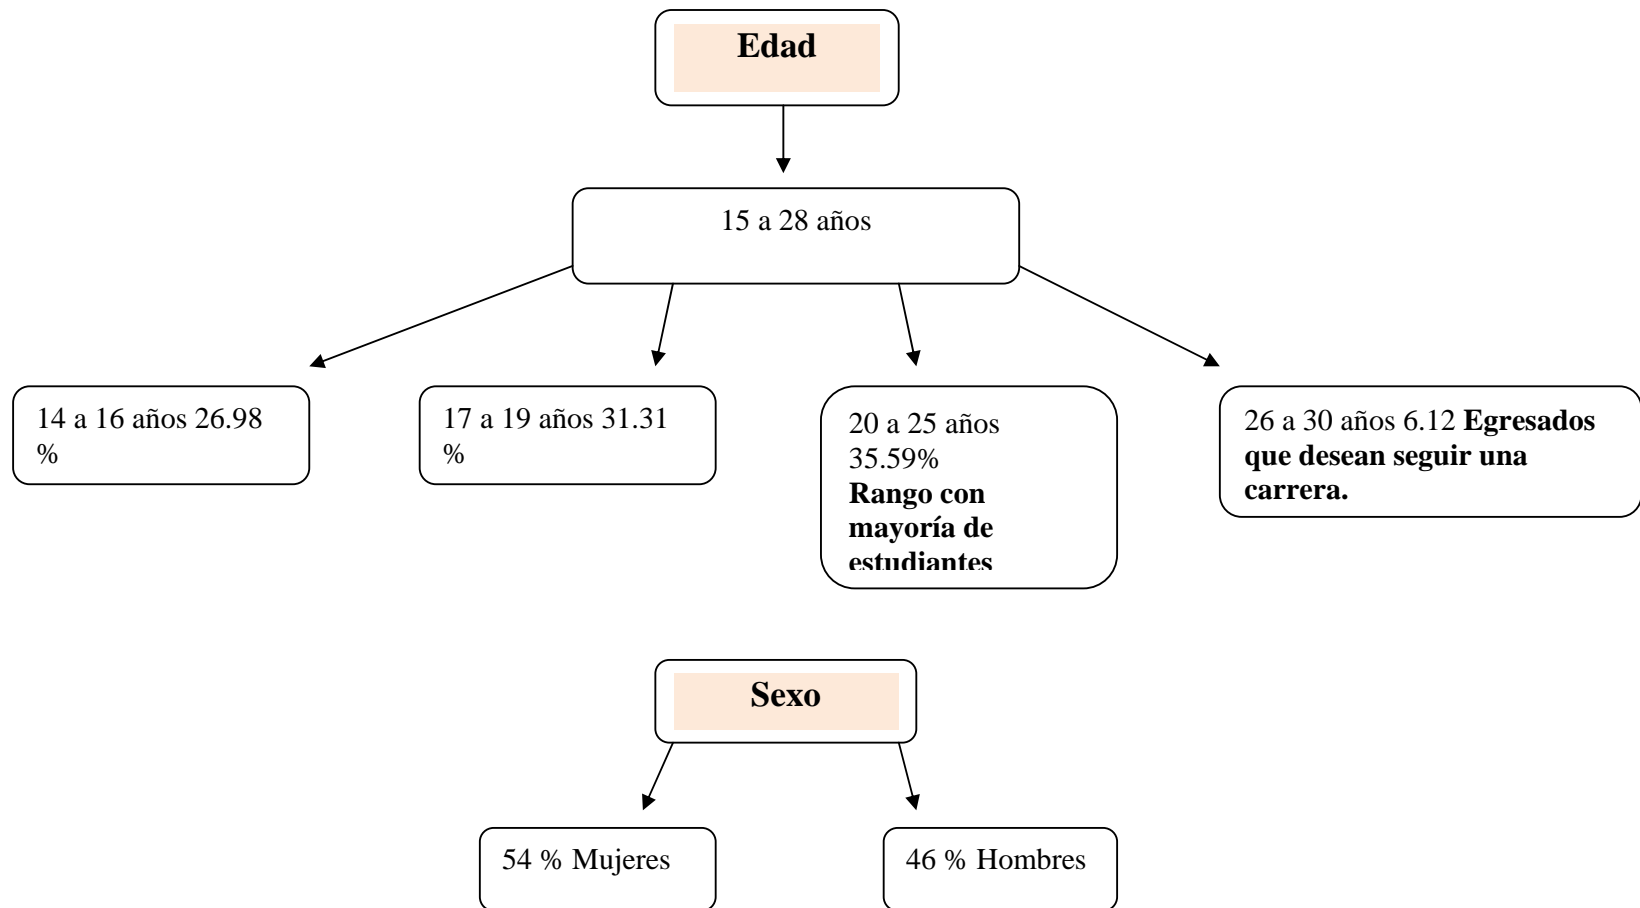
Edad

15 a 28 años

14 a 16 años 26.98 %

17 a 19 años 31.31 %

20 a 25 años 35.59% **Rango con mayoría de estudiantes**

26 a 30 años 6.12 **Egresados que desean seguir una carrera.**

Sexo

54 % Mujeres

46 % Hombres